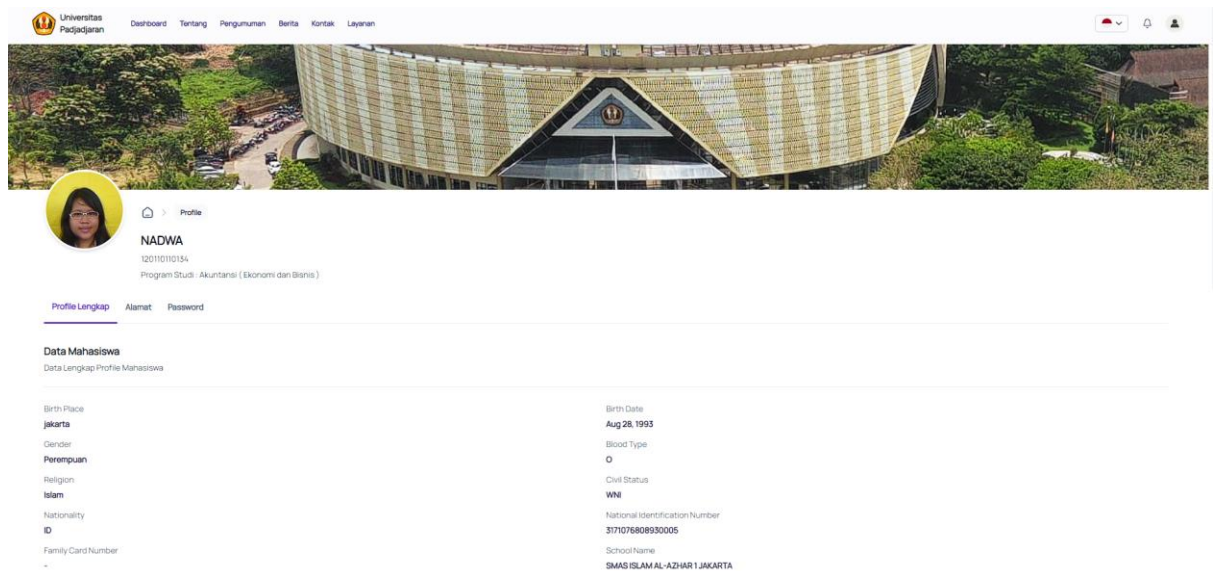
Universitas Padjadjaran

Dashboard Tentang Pengumuman Berita Kontak Layanan

Profile

NADWA

120110110134

Program Studi : Akuntansi ( Ekonomi dan Bisnis )

Profile Lengkap Alamat Password

Data Mahasiswa

Data Lengkap Profile Mahasiswa

Birth Place
jakarta

Birth Date
Aug 28, 1993

Gender
Perempuan

Blood Type
O

Religion
Islam

Civil Status
WNI

Nationality
ID

National Identification Number
3171076808930005

Family Card Number
-

School Name
SMAS ISLAM AL-AZHAR 1 JAKARTA